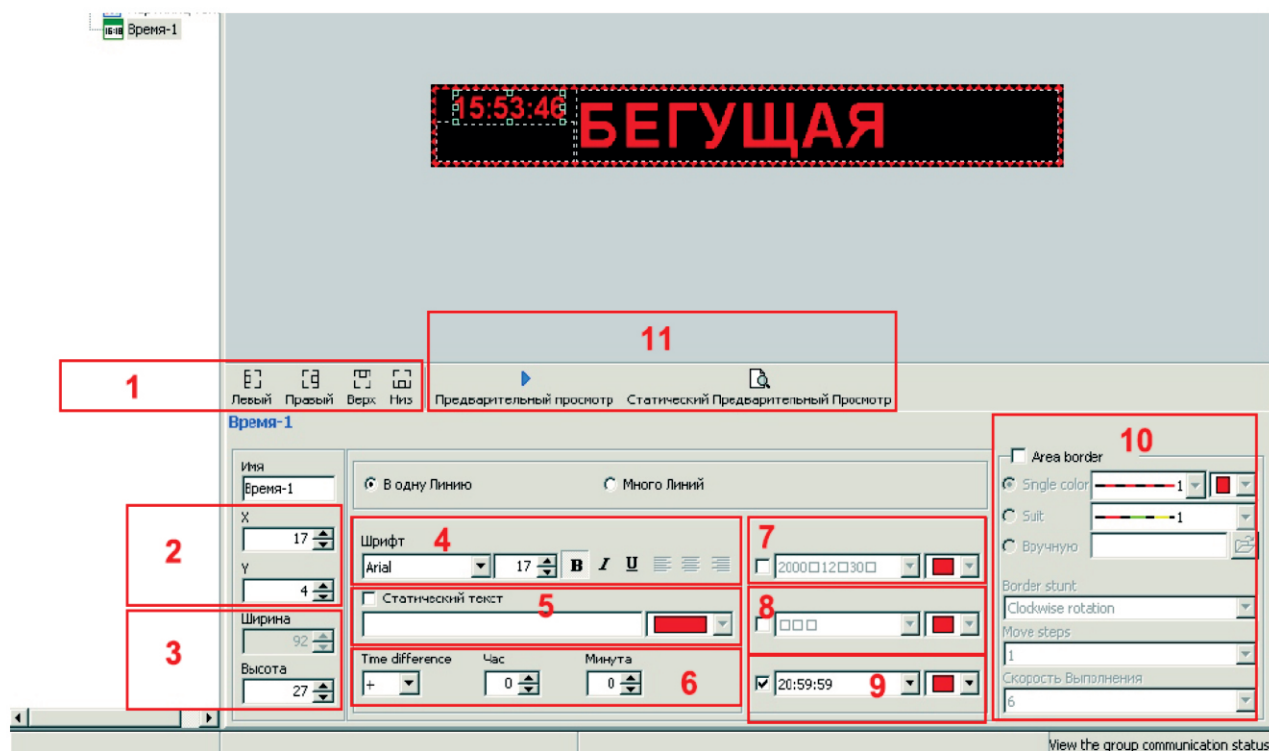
Время-1

15:53:46 БЕГУЩАЯ

11

1

Левый Правый Верх Низ

Предварительный просмотр Статический Предварительный Просмотр

Время-1

Имя
Время-1

В одну Линию
Много Линий

2
X
17
Y
4

Шрифт 4
Arial
17
B I U

7
2000□12□30□

3
Ширина
92
Высота
27

Статический текст 5

8
□□□

Time difference
+
Час
0
Минута
0
6

9
20:59:59

10
Area border
Sngle color
1
Suit
1
Вручную
Border stunt
Clockwise rotation
Move steps
1
Скорость Выполнения
6

View the group communication status